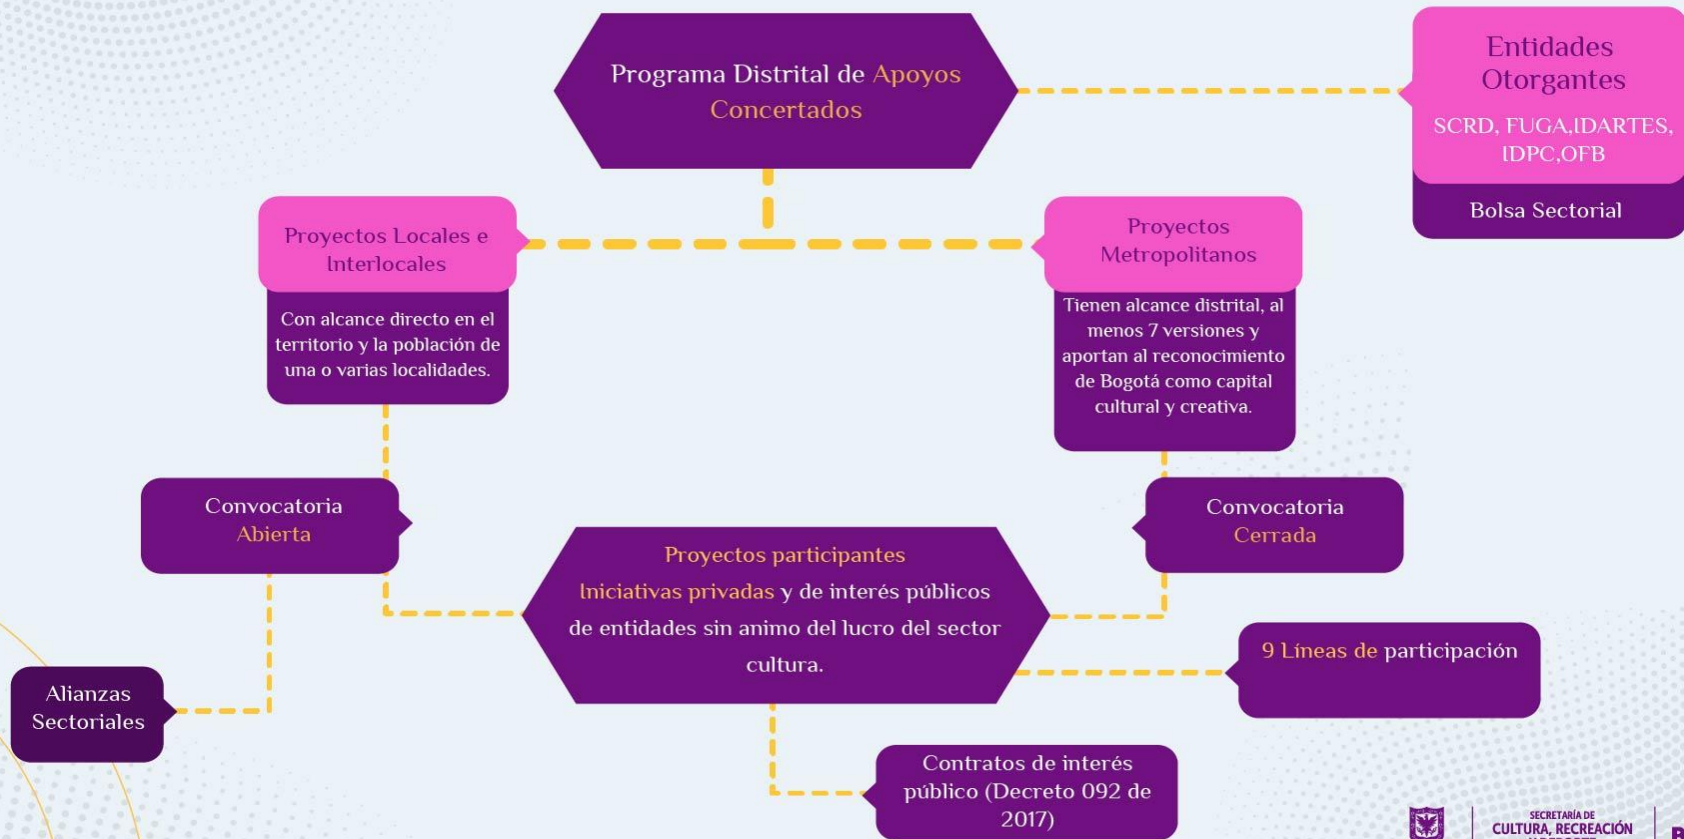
Programa Distrital de Apoyos Concertados

Entidades Otorgantes

SCRD, FUGA,IDARTES, IDPC,OFB

Bolsa Sectorial

Proyectos Locales e Interlocales

Con alcance directo en el territorio y la población de una o varias localidades.

Proyectos Metropolitanos

Tienen alcance distrital, al menos 7 versiones y aportan al reconocimiento de Bogotá como capital cultural y creativa.

Convocatoria Abierta

Convocatoria Cerrada

Proyectos participantes

Iniciativas privadas y de interés públicos de entidades sin animo del lucro del sector cultura.

9 Líneas de participación

Alianzas Sectoriales

Contratos de interés público (Decreto 092 de 2017)

SECRETARÍA DE CULTURA, RECREACIÓN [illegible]